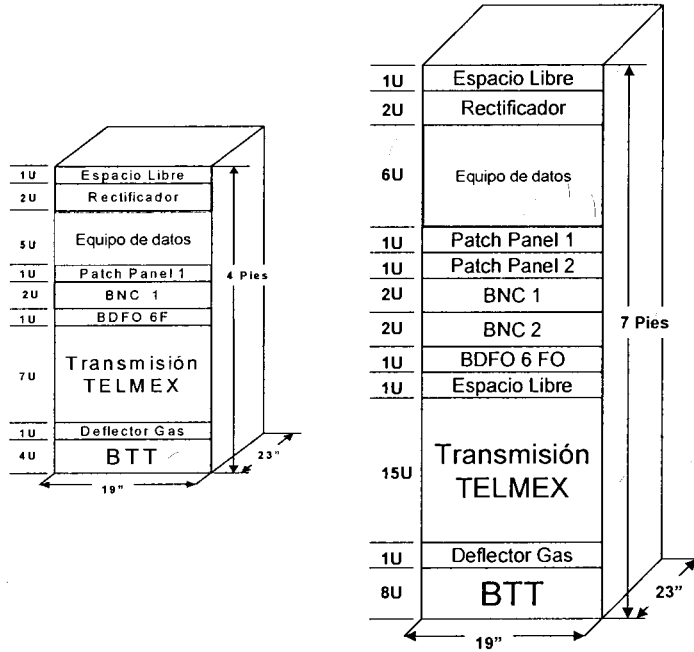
1U Espacio Libre
2U Rectificador
5U Equipo de datos
1U Patch Panel 1
2U BNC 1
1U BDFO 6F
7U Transmisión TELMEX
1U Deflector Gas
4U BTT
4 Pies
23"
19"

1U Espacio Libre
2U Rectificador
6U Equipo de datos
1U Patch Panel 1
1U Patch Panel 2
2U BNC 1
2U BNC 2
1U BDFO 6 FO
1U Espacio Libre
15U Transmisión TELMEX
1U Deflector Gas
8U BTT
7 Pies
23"
19"